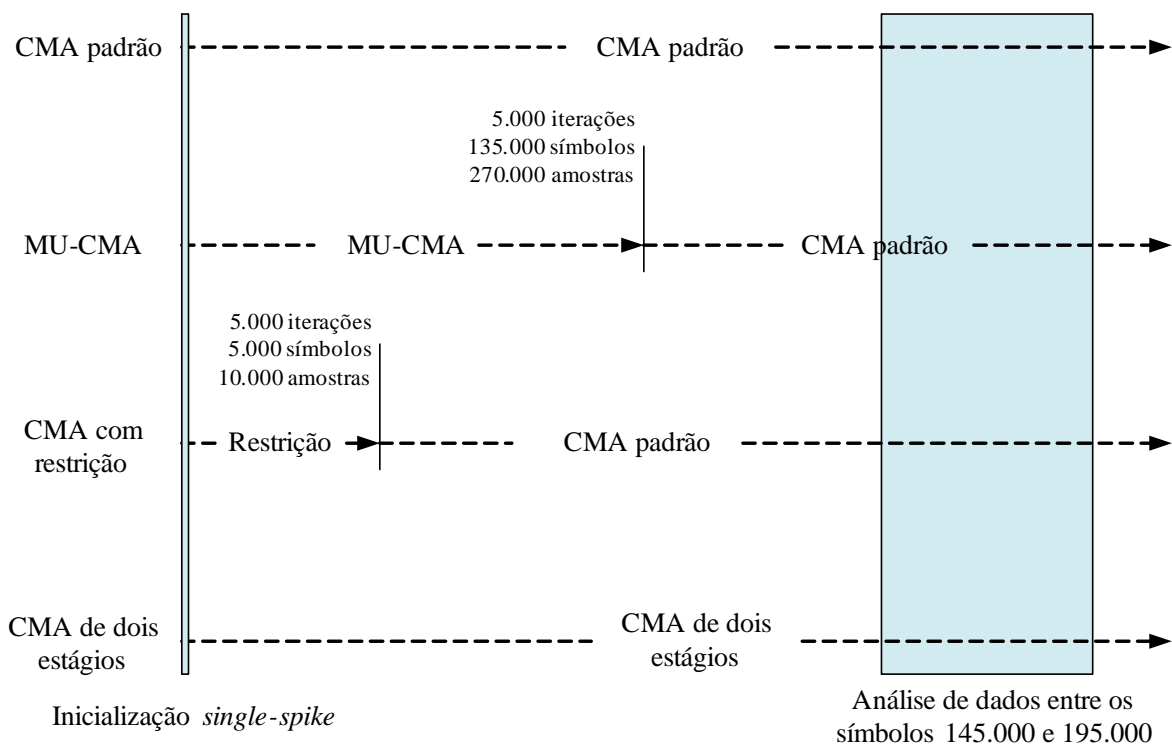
CMA padrão

CMA padrão

5.000 iterações
135.000 símbolos
270.000 amostras

MU-CMA

MU-CMA

CMA padrão

5.000 iterações
5.000 símbolos
10.000 amostras

CMA com restrição

Restrição

CMA padrão

CMA de dois estágios

CMA de dois estágios

Inicialização *single-spike*

Análise de dados entre os símbolos 145.000 e 195.000